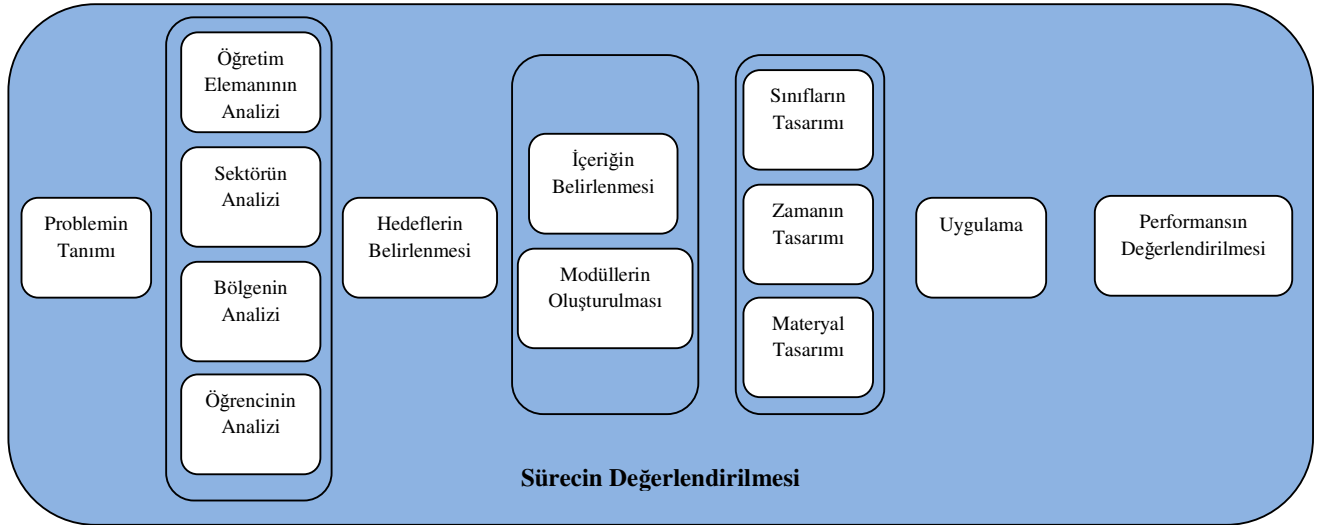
Problemin Tanımı

Öğretim Elemanının Analizi

Sektörün Analizi

Bölgenin Analizi

Öğrencinin Analizi

Hedeflerin Belirlenmesi

İçeriğin Belirlenmesi

Modüllerin Oluşturulması

Sınıfların Tasarımı

Zamanın Tasarımı

Materyal Tasarımı

Uygulama

Performansın Değerlendirilmesi

Sürecin Değerlendirilmesi